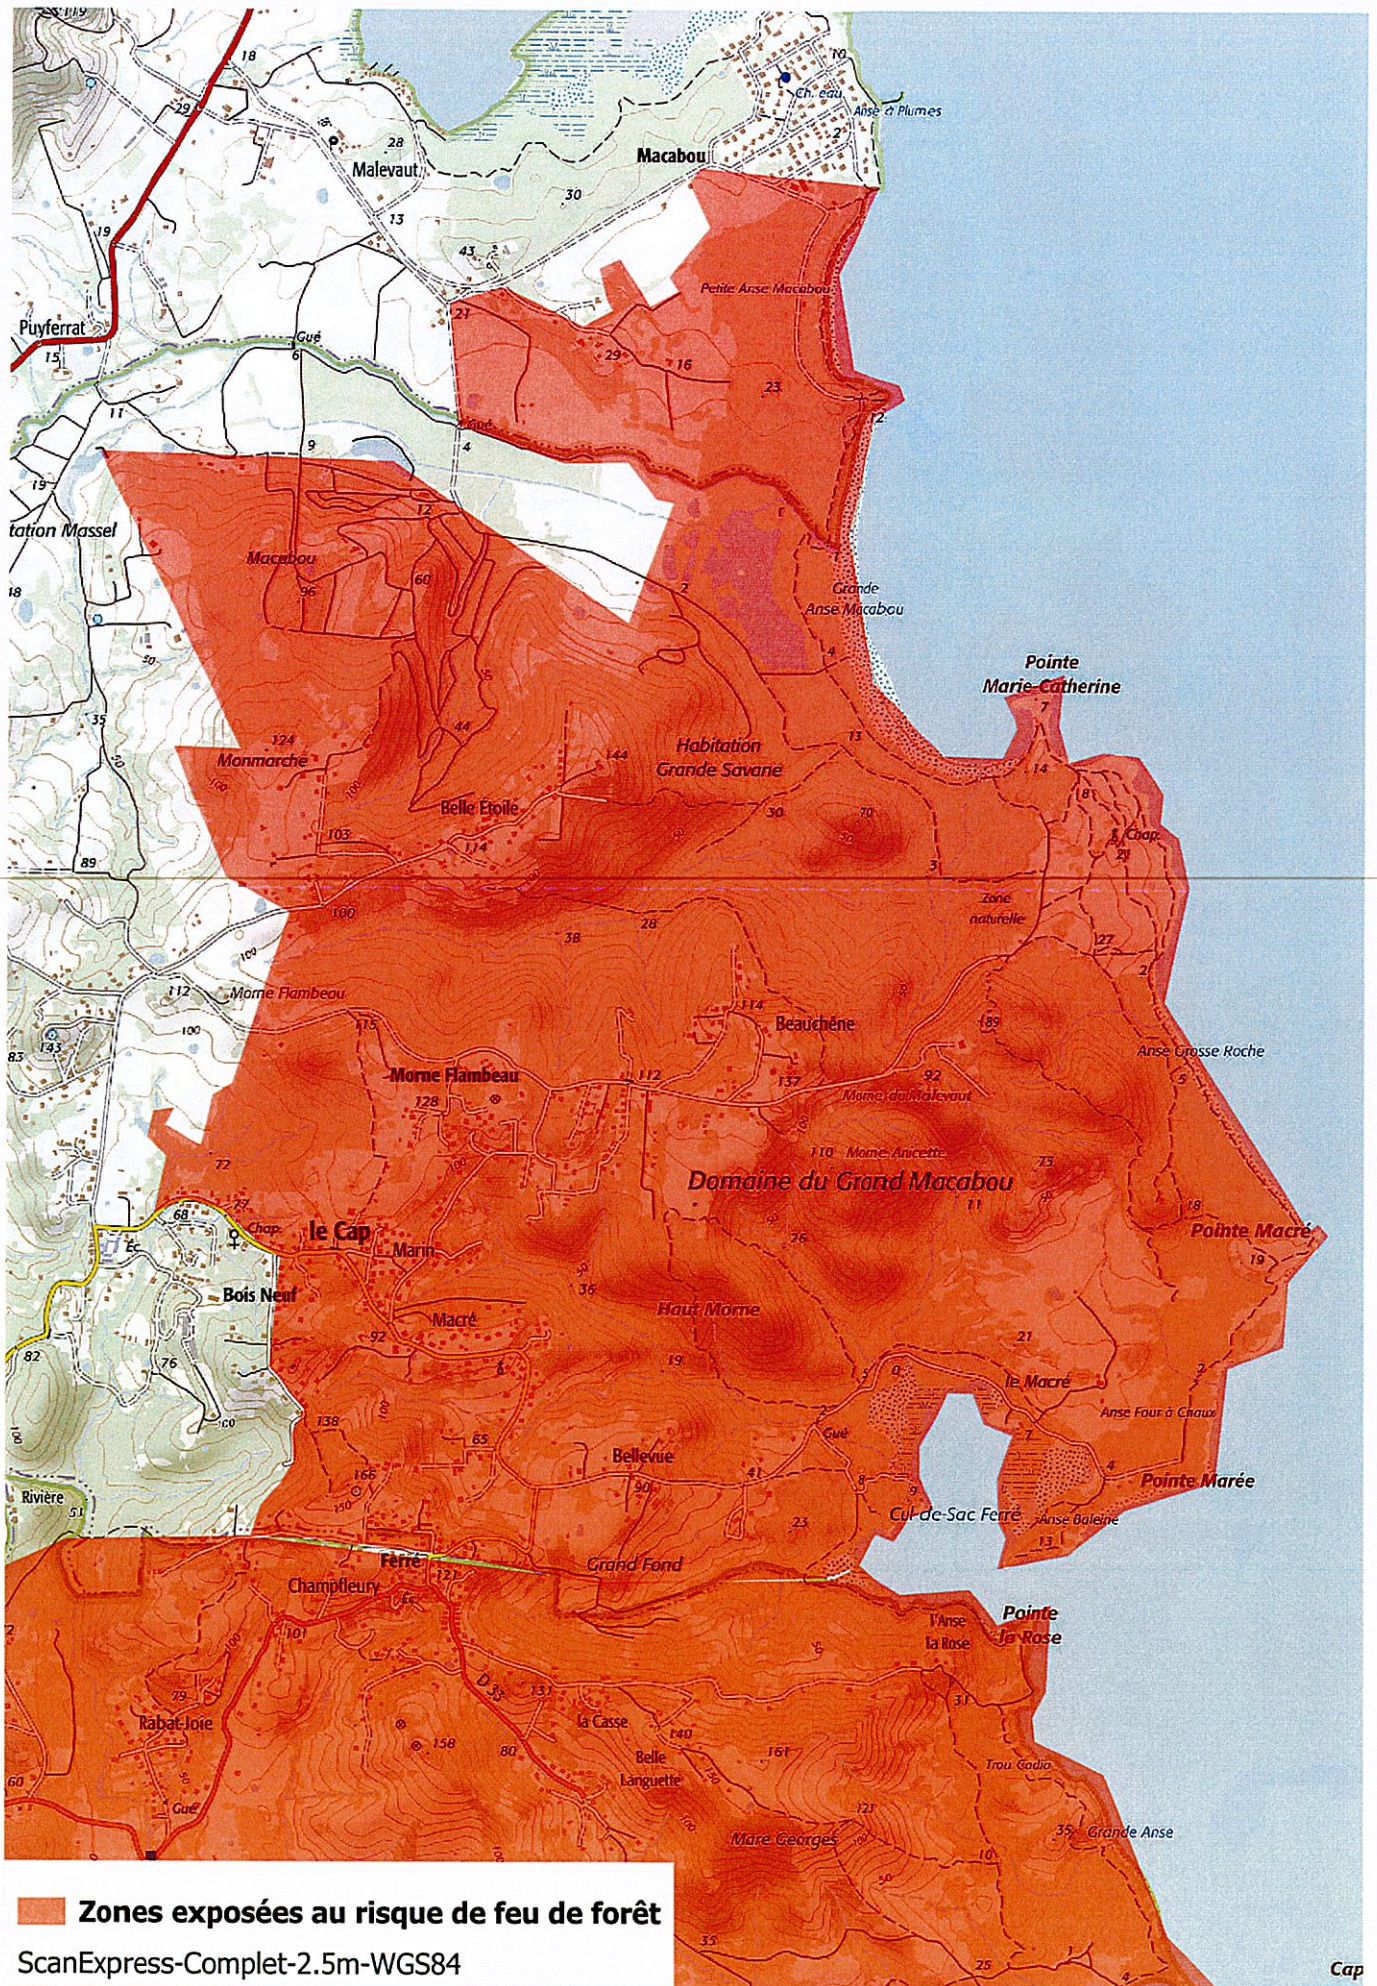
Ch. eau
Anse à Plumes
Malevaut
Macabou
Petite Anse Macabou
Puyferrat
Gué
Gué
tation Massel
Macabou
Grande Anse Macabou
Pointe Marie-Catherine
Manmarche
Belle Etoile
Habitation Grande Savane
Chap.
Zone naturelle
Morne Flambeau
Beauchêne
Anse Grosse Roche
Morne Flambeau
Morne du Malevaut
Morne Anicette
Domaine du Grand Macabou
Pointe Macré
Chap.
le Cap
Marin
Bois Neuf
Macré
Haut Morne
le Macré
Anse Four à Chaux
Bellevue
Gué
Pointe Marée
Cul-de-Sac Ferré
Anse Baleine
Rivière
Ferré
Champfleury
Grand Fond
Pointe la Rose
l'Anse la Rose
D 33
Rabat-Joie
la Casse
Belle Languette
Trou Gadio
Gué
Grande Anse
Mare Georges
Cap
Zones exposées au risque de feu de forêt
ScanExpress-Complet-2.5m-WGS84